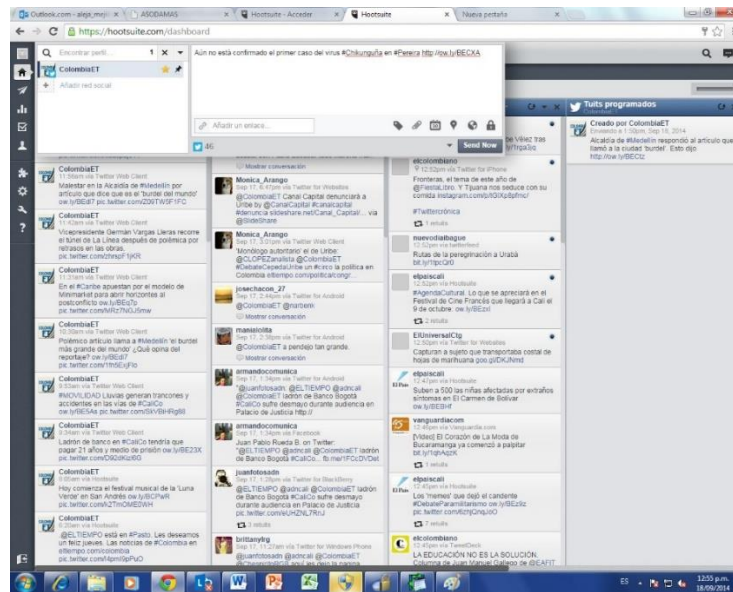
Outlook.com - alejo_meji | ASODAMAS | Hootsuite - Acceder | Hootsuite | Nueva pestaña

https://hootsuite.com/dashboard

Encontrar perfil... 1

ColombiaET

Añadir red social

Aún no está confirmado el primer caso del virus #Chikunguña en #Pereira http://ow.ly/BECXA

Añadir un enlace...

46

Send Now

Tuits programados

Creado por ColombiaET
Enviado a 1:30pm, Sep 18, 2014
Alcaldía de #Medellín respondió al artículo que llamó a la ciudad 'burdel'. Esto dijo http://ow.ly/BECtz

ColombiaET
11:58am via Twitter Web Client
Malestar en la Alcaldía de #Medellín por artículo que dice que es el 'burdel del mundo' ow.ly/BEdt7 pic.twitter.com/Z06TWSF1PC

ColombiaET
11:43am via Twitter Web Client
Vicepresidente Germán Vargas Lleras recorre el túnel de La Línea después de polémica por retrasos en las obras. pic.twitter.com/zhrspF1jKR

ColombiaET
11:31am via Twitter Web Client
En el #Caribe apuestan por el modelo de Minimarket para abrir horizontes al postconflicto ow.ly/BEq7o pic.twitter.com/MRz7NGJSmw

ColombiaET
10:39am via Twitter Web Client
Polémico artículo llama a #Medellín 'el burdel más grande del mundo' ¿Qué opina del reportaje? ow.ly/BEdt7 pic.twitter.com/1fh5EjFlo

ColombiaET
9:53am via Twitter Web Client
#MOVILIDAD Lluvias generan trancones y accidentes en las vías de #CaliCo ow.ly/BE5Aa pic.twitter.com/SkVBHRg60

ColombiaET
9:34am via Twitter Web Client
Ladrón de banco en #CaliCo tendría que pagar 21 años y medio de prisión ow.ly/BE23X pic.twitter.com/D92dKlpl6G

ColombiaET
9:05am via Hootsuite
Hoy comienza el festival musical de la 'Luna Verde' en San Andrés ow.ly/BCPwR pic.twitter.com/k27mOME0WH

ColombiaET
8:30am via Hootsuite
.@ELTIEMPO está en #Pasto. Les deseamos un feliz jueves. Las noticias de #Colombia en eltiempo.com/colombia pic.twitter.com/4pmI9pPuO

Mostrar conversación

Monica_Arango
Sep 17, 6:47pm via Twitter for Websites
@ColombiaET Canal Capital denunciará a Uribe by @CanalCapital #canalcapital #denuncia slideshare.net/Canal_Capital/... via @SlideShare

Monica_Arango
Sep 17, 5:01pm via Twitter Web Client
"Mondongo autoritario" el de Uribe @CLOPEZanalista @ColombiaET #DebateCepedaUribe un #ceco la política en Colombia eltiempo.com/politica/congr...

josechacon_27
Sep 17, 2:44pm via Twitter for Android
@ColombiaET @nrbern
Mostrar conversación

manialolita
Sep 17, 2:38pm via Twitter Web Client
@ColombiaET a pendejo tan grande.
Mostrar conversación

armandocomunica
Sep 17, 1:34pm via Twitter for Android
@juanfotosadn @ELTIEMPO @adncali @ColombiaET ladrón de Banco Bogotá #CaliCo sufre desmayo durante audiencia en Palacio de Justicia http://

armandocomunica
Sep 17, 1:34pm via Facebook
Juan Pablo Rueda B. on Twitter: "@ELTIEMPO @adncali @ColombiaET ladrón de Banco Bogotá #CaliCo... fb.me/1FCcDVDel

juanfotosadn
Sep 17, 1:28pm via Twitter for BlackBerry
@ELTIEMPO @adncali @ColombiaET ladrón de Banco Bogotá #CaliCo sufre desmayo durante audiencia en Palacio de Justicia pic.twitter.com/eUHZNL7RnJ
1 retuits

brittanylrg
Sep 17, 11:27am via Twitter for Windows Phone
@juanfotosadn @adncali @ColombiaET

Vélez tras 1rpa3q

elcolombiano
12:52pm via Twitter for iPhone
Fronteras, el tema de este año de @FiestaLibro. Y Tijuana nos seduce con su comida instagram.com/p/t0IXp8pfmc/
#Twittercrónica
1 retuits

nuevodiabague
12:52pm via twitterfeed
Rutas de la peregrinación a Urabá bit.ly/1tpcQr0

elpaiscali
12:52pm via Hootsuite
#AgendaCultural. Lo que se apreciará en el Festival de Cine Francés que llegará a Cali el 9 de octubre: ow.ly/BEzxl
2 retuits

ElUniversalCtg
12:50pm via Twitter for Websites
Capturan a sujeto que transportaba costal de hojas de marihuana goo.gl/DKJNmd

elpaiscali
12:47pm via Hootsuite
Suben a 500 las niñas afectadas por extraños síntomas en El Carmen de Bolívar ow.ly/BE9Hf

vanguardiacom
12:46pm via Vanguardia.com
[Video] El Corazón de La Moda de Bucaramanga ya comenzó a palpitar bit.ly/1qhAqzK
1 retuits

elpaiscali
12:45pm via Hootsuite
Los 'memes' que dejó el candente #DebateParamilitarismo ow.ly/BEzllz pic.twitter.com/tlzhjOnqJ0
7 retuits

elcolombiano
12:45pm via TweetDeck
LA EDUCACIÓN NO ES LA SOLUCIÓN. Columna de Juan Manuel Gallego de @EAFIT

ES 12:55 p.m. 18/09/2014